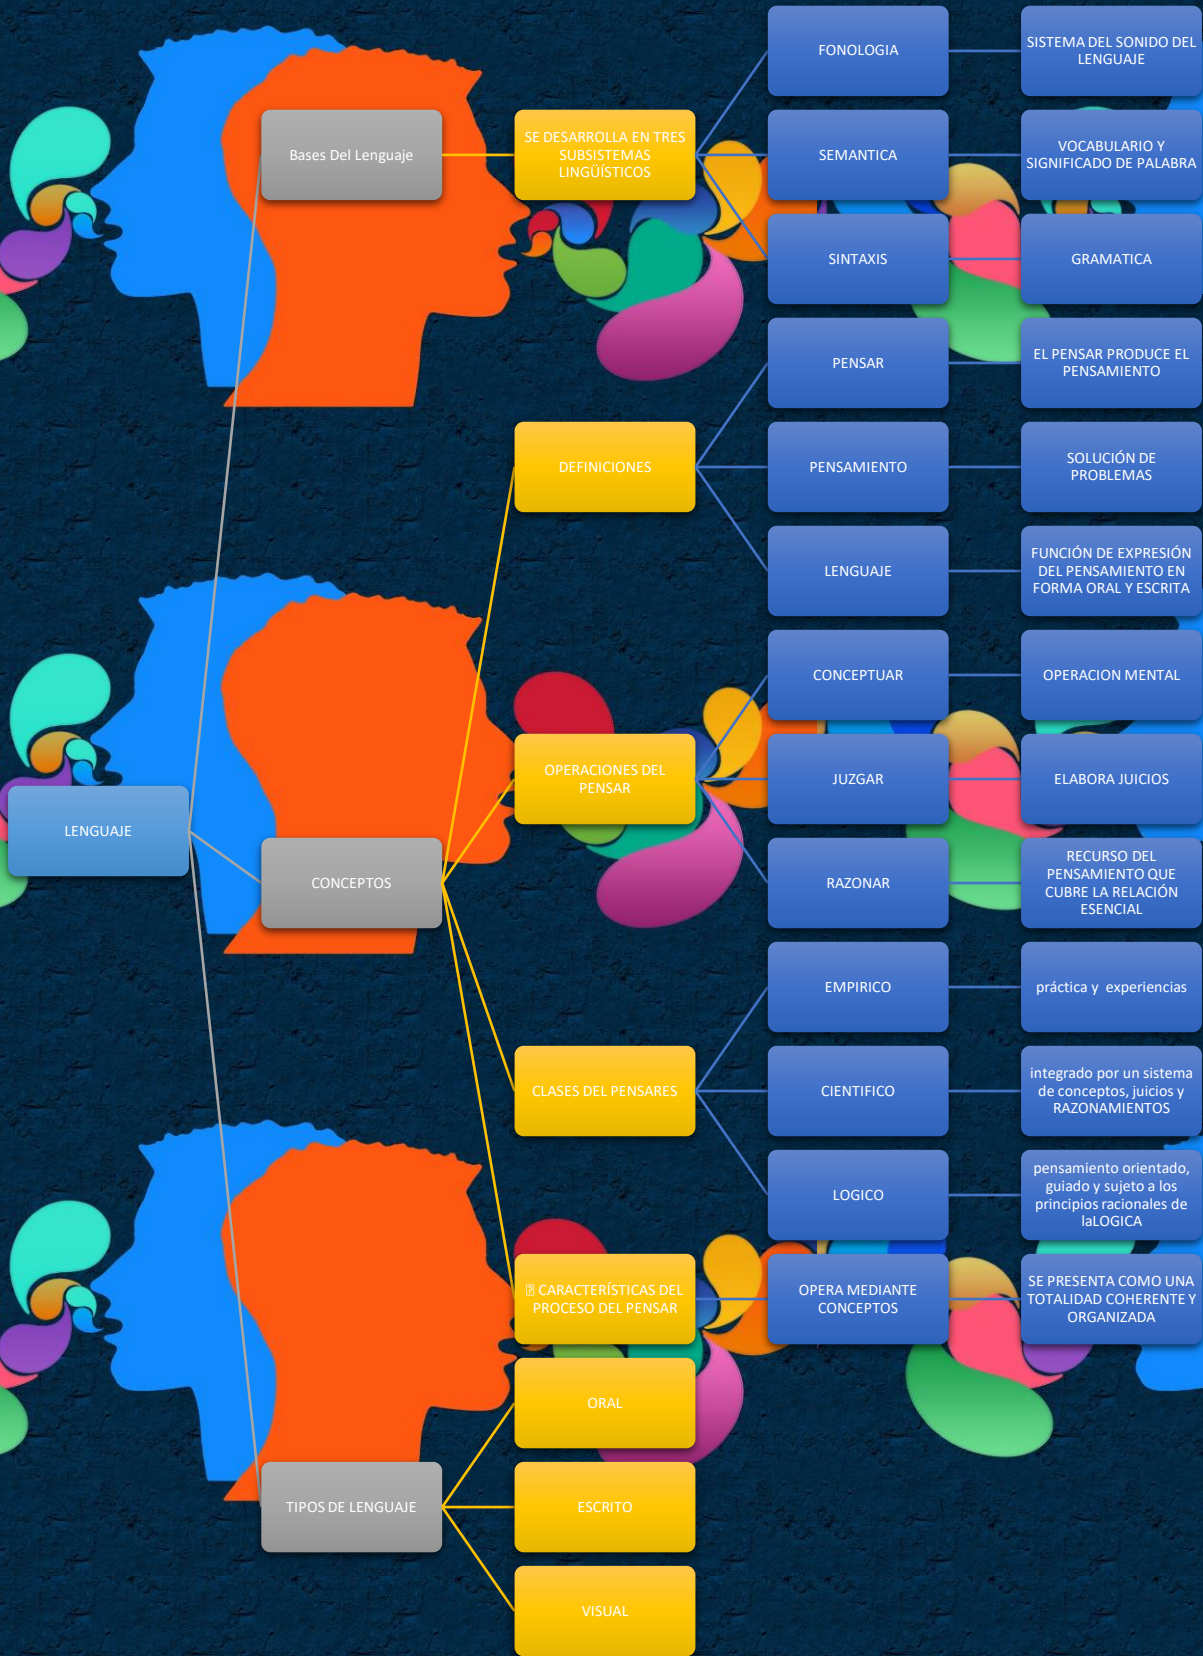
LENGUAJE

Bases Del Lenguaje

SE DESARROLLA EN TRES SUBSISTEMAS LINGÜÍSTICOS

FONOLOGIA

SISTEMA DEL SONIDO DEL LENGUAJE

SEMANTICA

VOCABULARIO Y SIGNIFICADO DE PALABRA

SINTAXIS

GRAMATICA

CONCEPTOS

DEFINICIONES

PENSAR

EL PENSAR PRODUCE EL PENSAMIENTO

PENSAMIENTO

SOLUCIÓN DE PROBLEMAS

LENGUAJE

FUNCIÓN DE EXPRESIÓN DEL PENSAMIENTO EN FORMA ORAL Y ESCRITA

OPERACIONES DEL PENSAR

CONCEPTUAR

OPERACION MENTAL

JUZGAR

ELABORA JUICIOS

RAZONAR

RECURSO DEL PENSAMIENTO QUE CUBRE LA RELACIÓN ESENCIAL

CLASES DEL PENSARES

EMPIRICO

práctica y experiencias

CIENTIFICO

integrado por un sistema de conceptos, juicios y RAZONAMIENTOS

LOGICO

pensamiento orientado, guiado y sujeto a los principios racionales de laLOGICA

CARACTERÍSTICAS DEL PROCESO DEL PENSAR

OPERA MEDIANTE CONCEPTOS

SE PRESENTA COMO UNA TOTALIDAD COHERENTE Y ORGANIZADA

TIPOS DE LENGUAJE

ORAL

ESCRITO

VISUAL